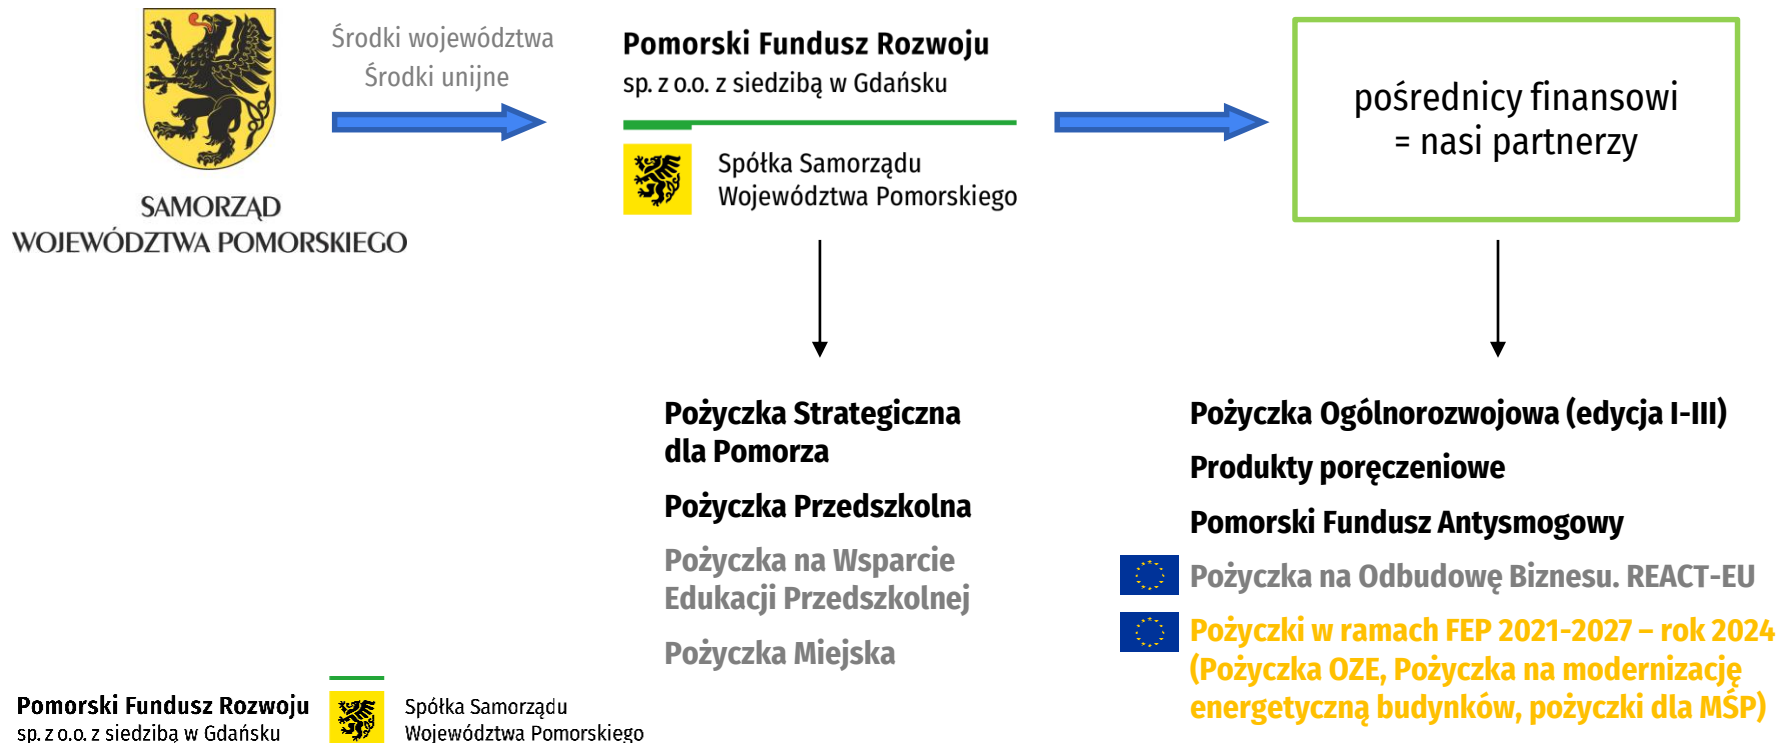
SAMORZĄD WOJEWÓDZTWA POMORSKIEGO

Środki województwa
Środki unijne

Pomorski Fundusz Rozwoju
sp. z o.o. z siedzibą w Gdańsku

Spółka Samorządu Województwa Pomorskiego

pośrednicy finansowi = nasi partnerzy

Pożyczka Strategiczna dla Pomorza

Pożyczka Przedszkolna

Pożyczka na Wsparcie Edukacji Przedszkolnej

Pożyczka Miejska

Pożyczka Ogólnorozwojowa (edycja I-III)

Produkty poręczeniowe

Pomorski Fundusz Antysmogowy

Pożyczka na Odbudowę Biznesu. REACT-EU

Pożyczki w ramach FEP 2021-2027 – rok 2024 (Pożyczka OZE, Pożyczka na modernizację energetyczną budynków, pożyczki dla MŚP)

Pomorski Fundusz Rozwoju
sp. z o.o. z siedzibą w Gdańsku

Spółka Samorządu Województwa Pomorskiego